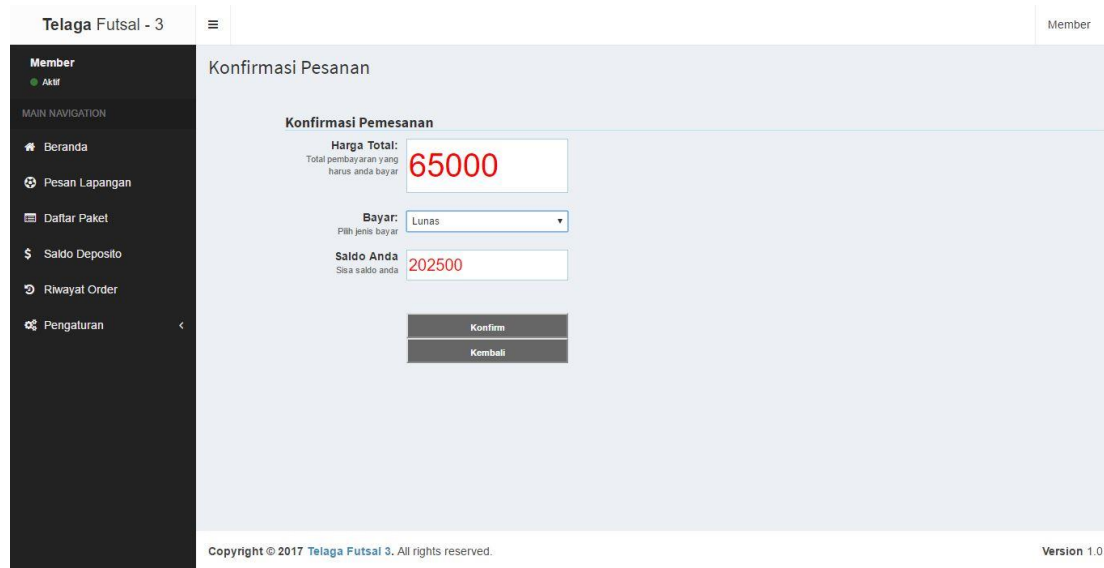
Telaga Futsal - 3

≡

Member

Member
Aktif

MAIN NAVIGATION

Beranda

Pesan Lapangan

Daftar Paket

$ Saldo Deposito

Riwayat Order

Pengaturan

Konfirmasi Pesanan

Konfirmasi Pemesanan

Harga Total:
Total pembayaran yang harus anda bayar

65000

Bayar:
Pilih jenis bayar

Lunas

Saldo Anda
Sisa saldo anda

202500

Konfirm

Kembali

Copyright © 2017 Telaga Futsal 3. All rights reserved.

Version 1.0